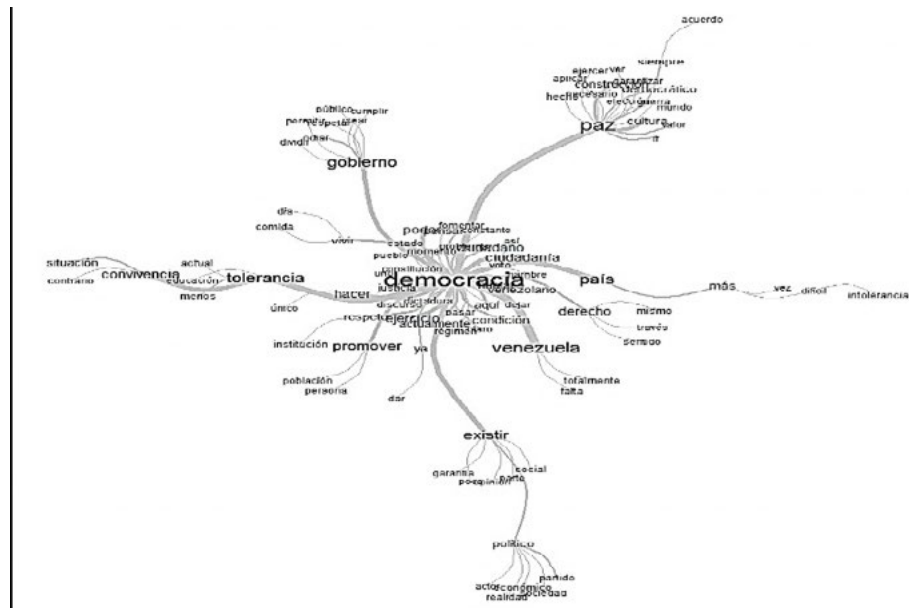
acuerdo
siempre
ejercer
ver
aplicar
garantizar
construcción
democrático
hecho
necesario
elección
guerra
mundo
cultura
valor
ir
paz
público
cumplir
permitir
respeto
creer
dmdr
odiar
gobierno
día
comida
vivir
poder
fomentar
constante
estado
ciudadano
ser
pueblo
momento
ciudadanía
situación
actual
constitución
voto
convivencia
tolerancia
hombre
país
contrario
educación
democracia
más
vez
difícil
intolerancia
menos
hacer
venezolano
único
decir
aquí
justicia
verdadero
derecho
mismo
discurso
respeto
ejercicio
basar
condición
través
actualmente
sentido
régimen
claro
institución
promover
venezuela
ya
totalmente
falta
población
persona
dar
existir
social
garantía
parte
pocopinión
político
partido
actor
económico
realidad
ciudad